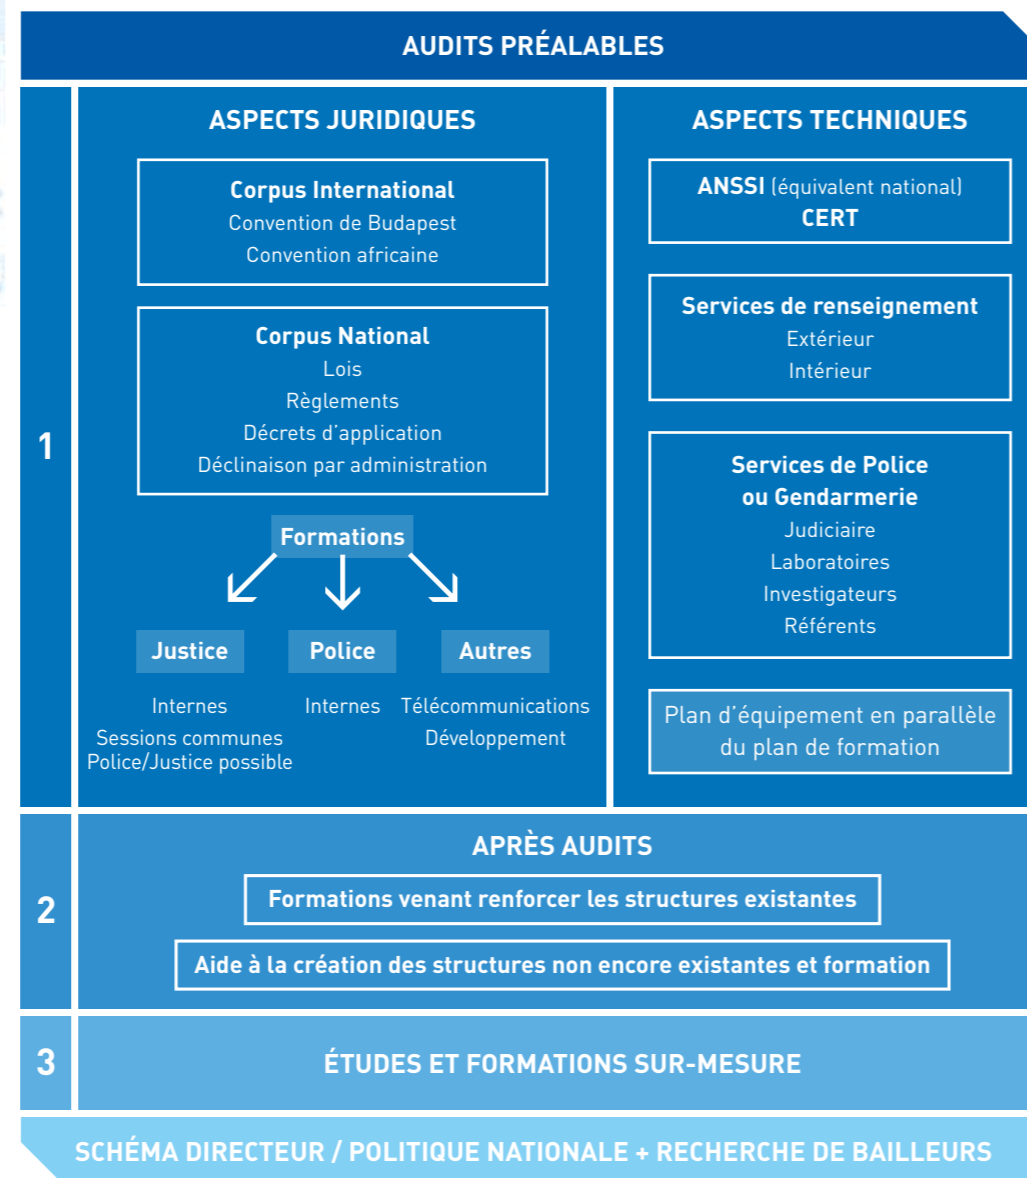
AUDITS PRÉALABLES

1

ASPECTS JURIDIQUES

Corpus International
Convention de Budapest
Convention africaine

Corpus National
Lois
Règlements
Décrets d'application
Déclinaison par administration

Formations

Justice
Internes
Sessions communes
Police/Justice possible

Police
Internes

Autres
Télécommunications
Développement

ASPECTS TECHNIQUES

ANSSI (équivalent national)
CERT

Services de renseignement
Extérieur
Intérieur

Services de Police ou Gendarmerie
Judiciaire
Laboratoires
Investigateurs
Référents

Plan d'équipement en parallèle du plan de formation

2

APRÈS AUDITS

Formations venant renforcer les structures existantes

Aide à la création des structures non encore existantes et formation

3

ÉTUDES ET FORMATIONS SUR-MESURE

SCHÉMA DIRECTEUR / POLITIQUE NATIONALE + RECHERCHE DE BAILLEURS